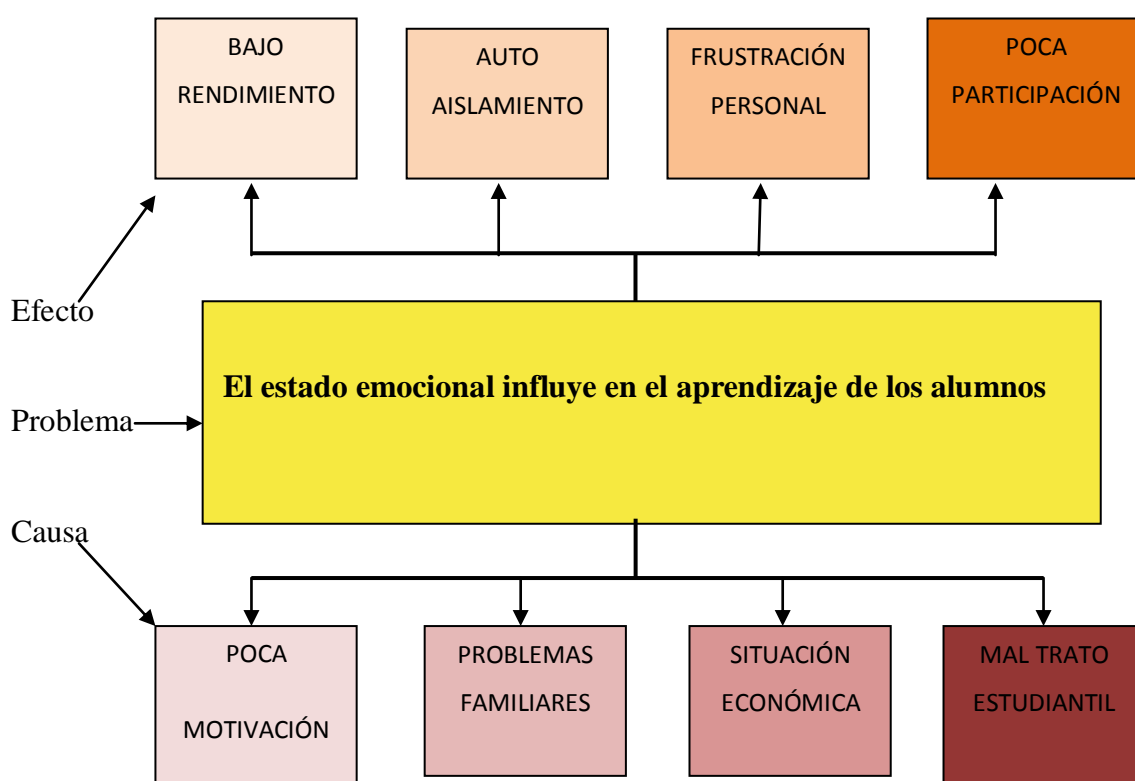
BAJO RENDIMIENTO

AUTO AISLAMIENTO

FRUSTRACIÓN PERSONAL

POCA PARTICIPACIÓN

Efecto

El estado emocional influye en el aprendizaje de los alumnos

Problema

Causa

POCA

MOTIVACIÓN

PROBLEMAS FAMILIARES

SITUACIÓN ECONÓMICA

MAL TRATO ESTUDIANTIL